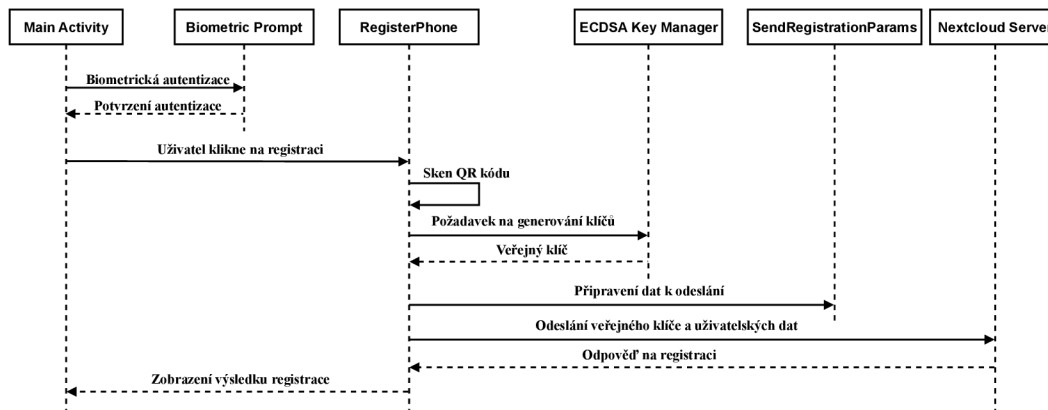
Main Activity

Biometric Prompt

RegisterPhone

ECDSA Key Manager

SendRegistrationParams

Nextcloud Server

Biometrická autentizace

Potvrzení autentizace

Uživatel klikne na registraci

Sken QR kódu

Požadavek na generování klíčů

Veřejný klíč

Připravení dat k odeslání

Odeslání veřejného klíče a uživatelských dat

Odpověď na registraci

Zobrazení výsledku registrace